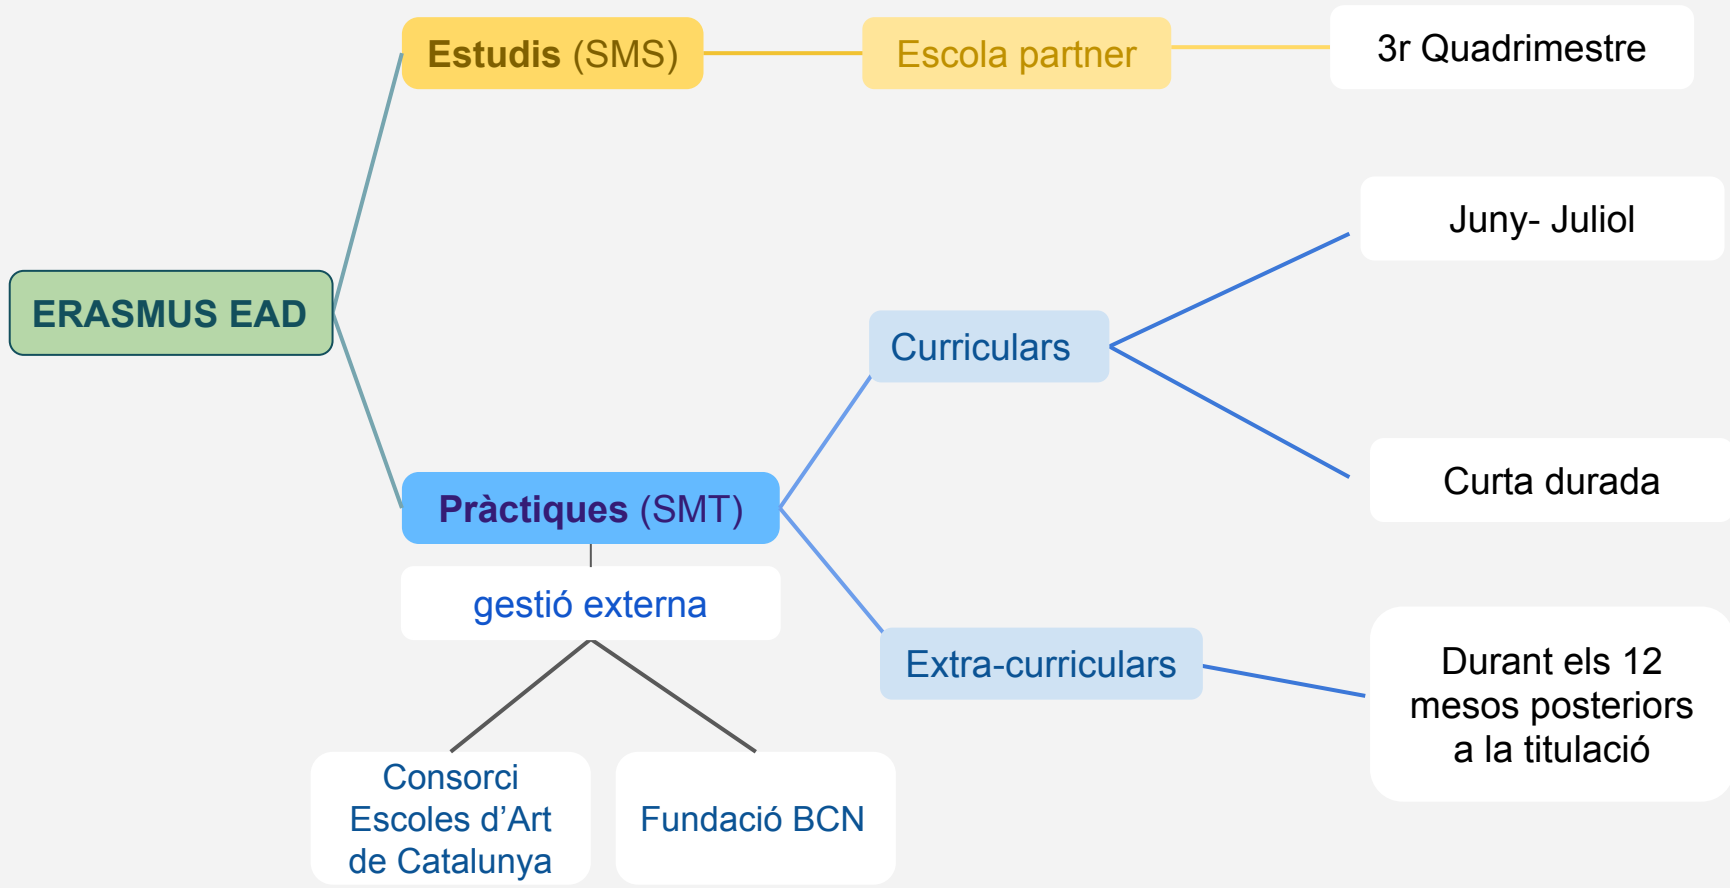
ERASMUS EAD

Estudis (SMS)

Escola partner

3r Quadrimestre

Pràctiques (SMT)

Curriculars

Juny- Juliol

Curta durada

Extra-curriculars

Durant els 12 mesos posteriors a la titulació

gestió externa

Consorci Escoles d’Art de Catalunya

Fundació BCN